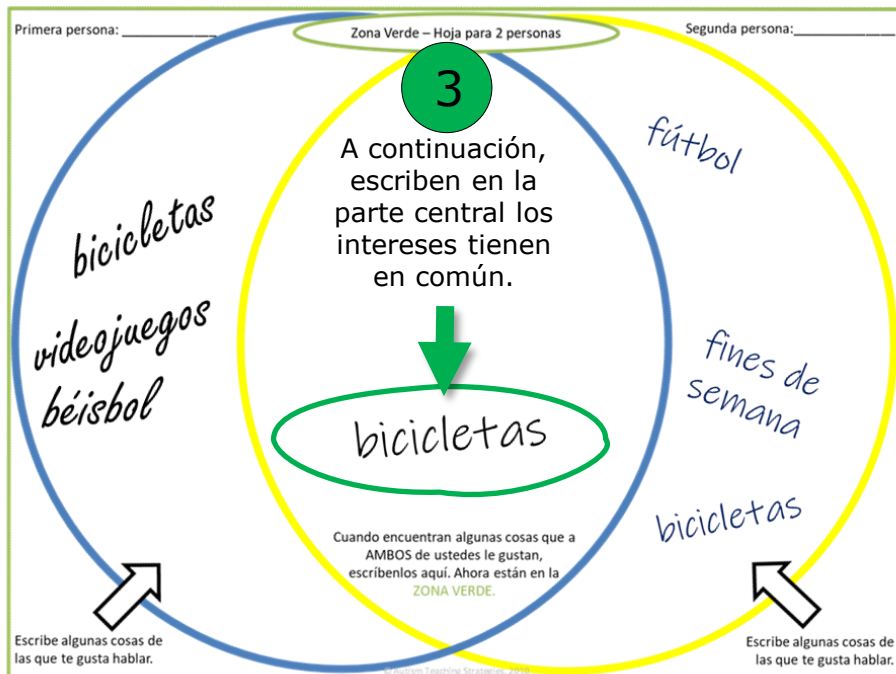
Primera persona: ______________

Zona Verde – Hoja para 2 personas

Segunda persona:______________

3

A continuación, escriben en la parte central los intereses tienen en común.

bicicletas

videojuegos

béisbol

fútbol

fines de semana

bicicletas

bicicletas

Cuando encuentran algunas cosas que a AMBOS de ustedes le gustan, escríbenlos aquí. Ahora están en la ZONA VERDE.

Escribe algunas cosas de las que te gusta hablar.

Escribe algunas cosas de las que te gusta hablar.

© Autism Teaching Strategies, 2018